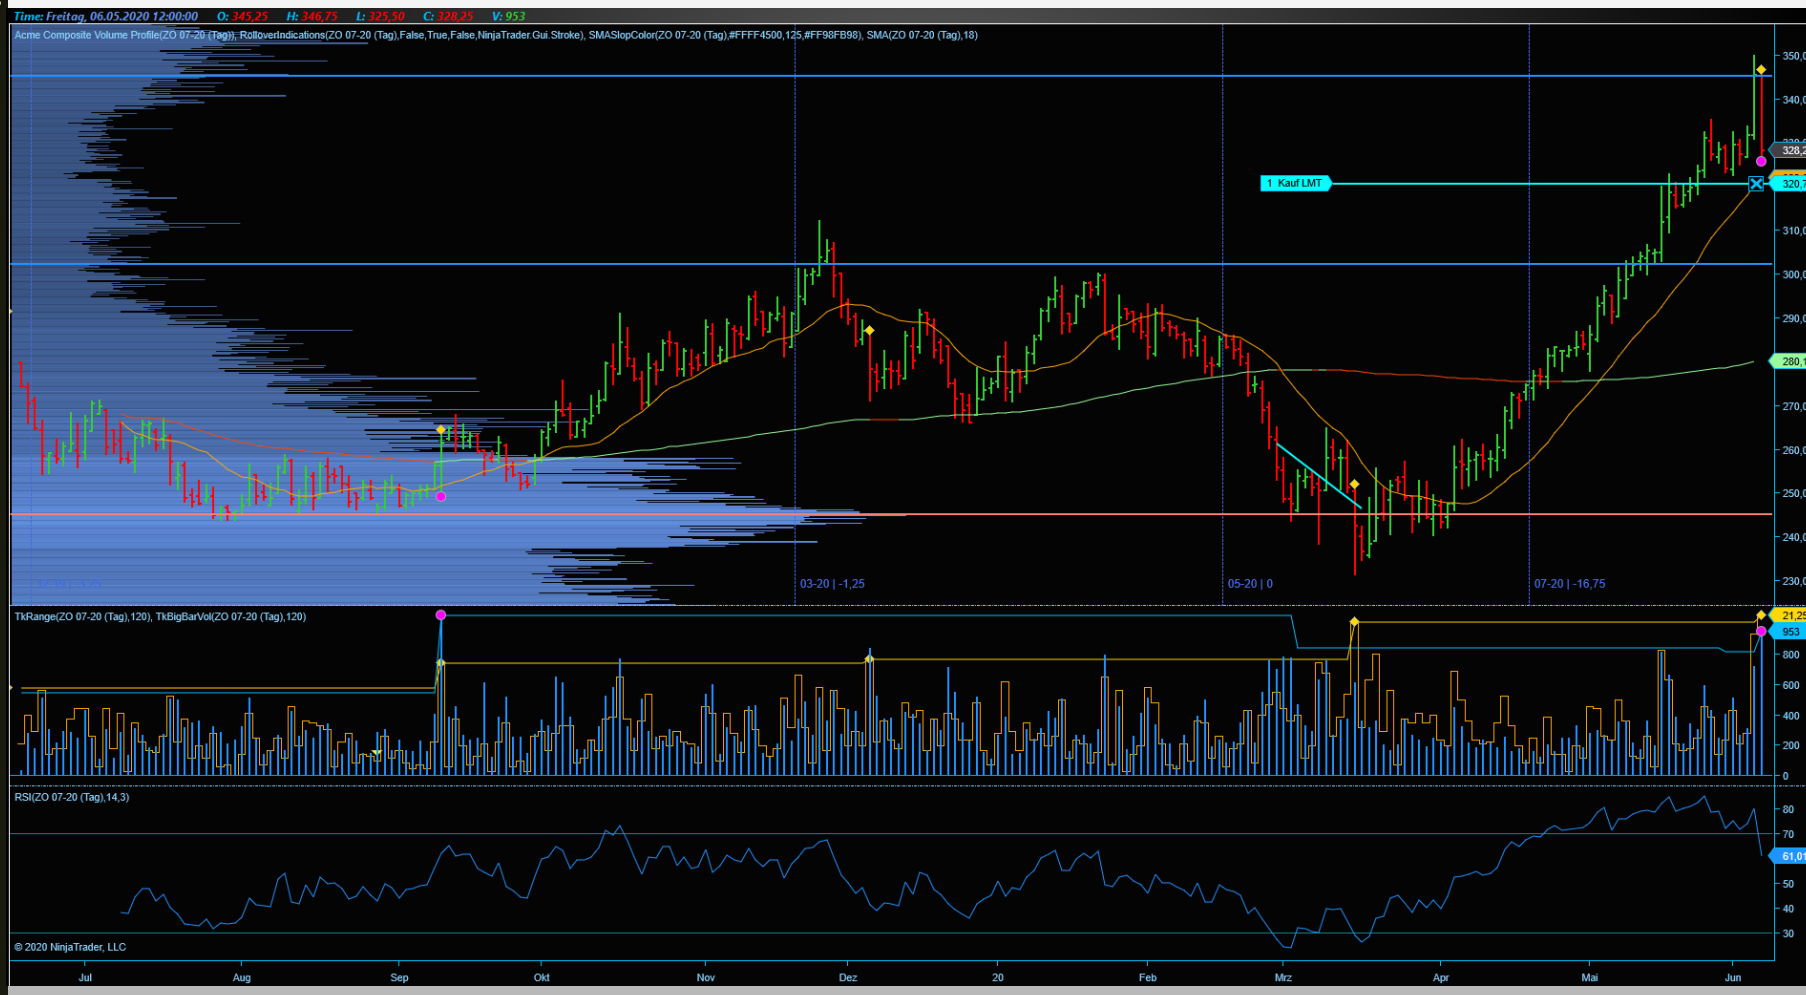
Time: Freitag, 06.05.2020 12:00:00 O: 345,25 H: 346,75 L: 325,50 C: 328,25 V: 953

Acme Composite Volume Profile(ZO 07-20 (Tag)), RolloverIndications(ZO 07-20 (Tag),False,True,False,NinjaTrader.Gui.Stroke), SMASlopColor(ZO 07-20 (Tag),#FFFF4500,125,#FF98FB98), SMA(ZO 07-20 (Tag),18)

350,0
340,0
328,2
320,7
310,0
300,0
290,0
280,1
270,0
260,0
250,0
240,0
230,0

1 Kauf LMT

03-20 | -1,25
05-20 | 0
07-20 | -16,75

TkRange(ZO 07-20 (Tag),120), TkBigBarVol(ZO 07-20 (Tag),120)

21,25
953
800
600
400
200
0

RSI(ZO 07-20 (Tag),14,3)

80
70
61,01
50
40
30

© 2020 NinjaTrader, LLC

Jul
Aug
Sep
Okt
Nov
Dez
20
Feb
Mrz
Apr
Mai
Jun